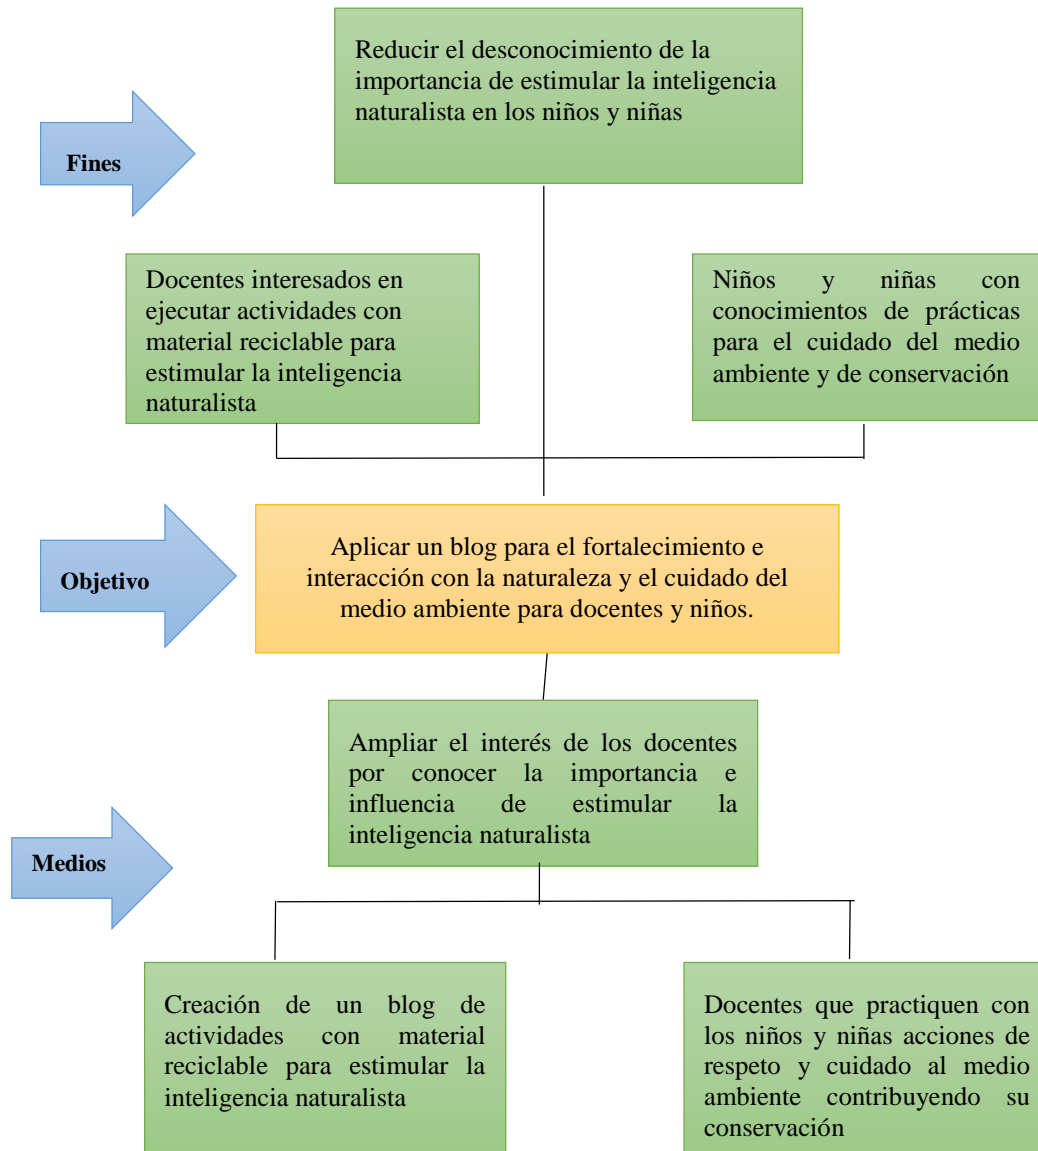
Reducir el desconocimiento de la importancia de estimular la inteligencia naturalista en los niños y niñas

Fines

Docentes interesados en ejecutar actividades con material reciclable para estimular la inteligencia naturalista

Niños y niñas con conocimientos de prácticas para el cuidado del medio ambiente y de conservación

Objetivo

Aplicar un blog para el fortalecimiento e interacción con la naturaleza y el cuidado del medio ambiente para docentes y niños.

Ampliar el interés de los docentes por conocer la importancia e influencia de estimular la inteligencia naturalista

Medios

Creación de un blog de actividades con material reciclable para estimular la inteligencia naturalista

Docentes que practiquen con los niños y niñas acciones de respeto y cuidado al medio ambiente contribuyendo su conservación